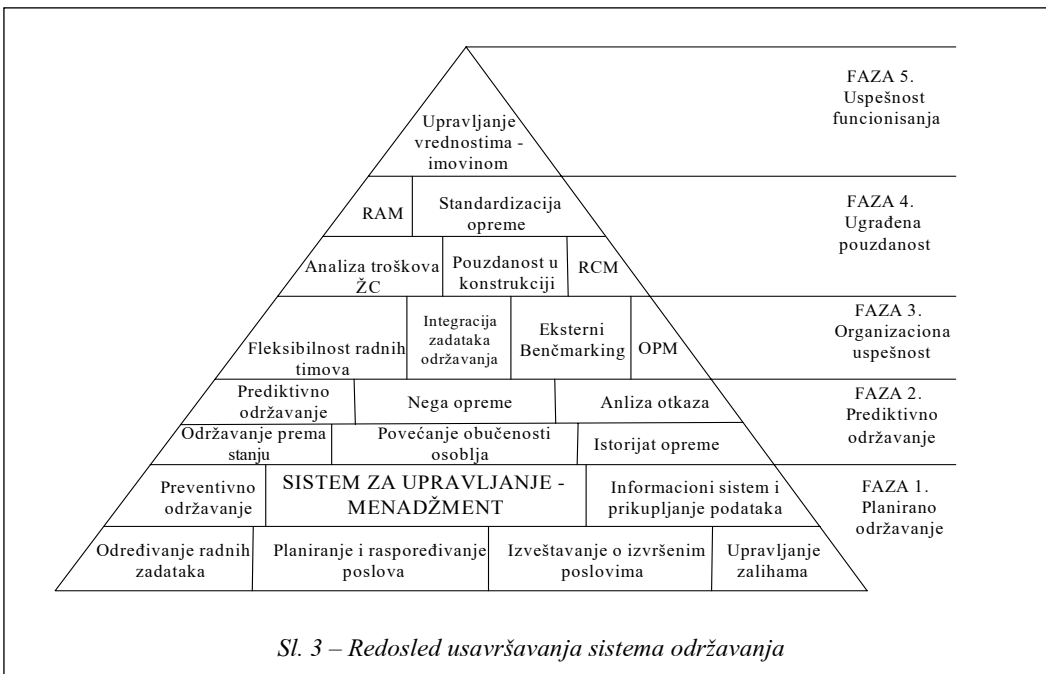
FAZA 5.
Uspešnost
funcionisanja

Upravljanje
vrednostima -
imovinom

FAZA 4.
Ugrađena
pouzdanost

RAM

Standardizacija
opreme

Analiza troškova
ŽC

Pouzdanost u
konstrukciji

RCM

FAZA 3.
Organizaciona
uspešnost

Fleksibilnost radnih
timova

Integracija
zadataka
održavanja

Eksterni
Benčmarking

OPM

FAZA 2.
Prediktivno
održavanje

Prediktivno
održavanje

Nega opreme

Anliza otkaza

Održavanje prema
stanju

Povećanje obučenosti
osoblja

Istorijat opreme

FAZA 1.
Planirano
održavanje

Preventivno
održavanje

SISTEM ZA UPRAVLJANJE -
MENADŽMENT

Informacioni sistem i
prikupljanje podataka

Određivanje radnih
zadataka

Planiranje i raspoređivanje
poslova

Izveštavanje o izvršenim
poslovima

Upravljanje
zalihama

Sl. 3 – Redosled usavršavanja sistema održavanja